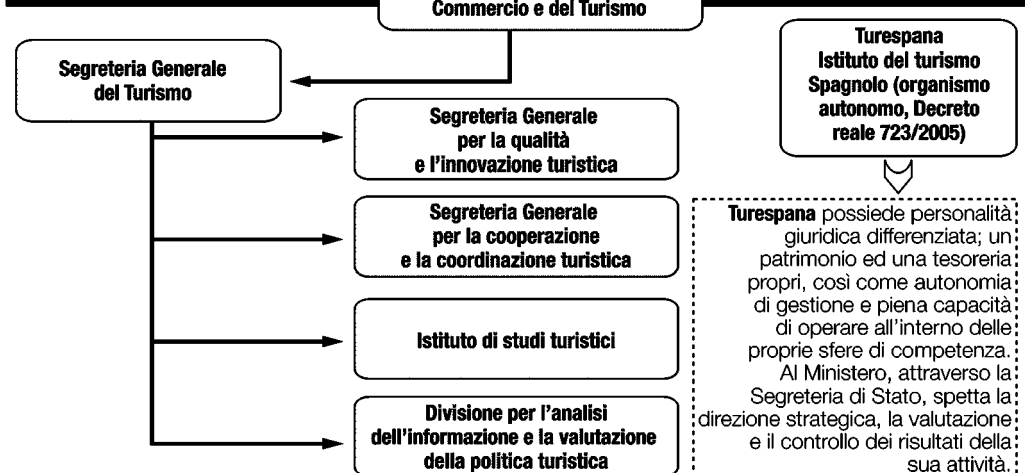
Commercio e del Turismo

Segreteria Generale del Turismo

Segreteria Generale per la qualità e l'innovazione turistica

Segreteria Generale per la cooperazione e la coordinazione turistica

Istituto di studi turistici

Divisione per l'analisi dell'informazione e la valutazione della politica turistica

Turespana Istituto del turismo Spagnolo (organismo autonomo, Decreto reale 723/2005)

Turespana possiede personalità giuridica differenziata; un patrimonio ed una tesoreria propri, così come autonomia di gestione e piena capacità di operare all'interno delle proprie sfere di competenza. Al Ministero, attraverso la Segreteria di Stato, spetta la direzione strategica, la valutazione e il controllo dei risultati della sua attività.